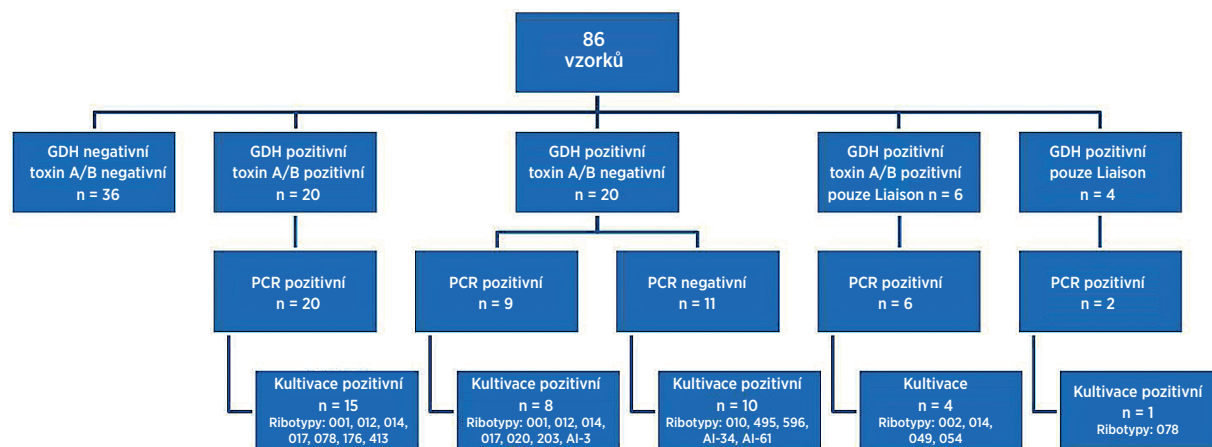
86
vzorků

GDH negativní
toxin A/B negativní
n = 36

GDH pozitivní
toxin A/B pozitivní
n = 20

PCR pozitivní
n = 20

Kultivace pozitivní
n = 15
Ribotypy: 001, 012, 014, 017, 078, 176, 413

GDH pozitivní
toxin A/B negativní
n = 20

PCR pozitivní
n = 9

Kultivace pozitivní
n = 8
Ribotypy: 001, 012, 014, 017, 020, 203, AI-3

PCR negativní
n = 11

Kultivace pozitivní
n = 10
Ribotypy: 010, 495, 596, AI-34, AI-61

GDH pozitivní
toxin A/B pozitivní
pouze Liaison n = 6

PCR pozitivní
n = 6

Kultivace
n = 4
Ribotypy: 002, 014, 049, 054

GDH pozitivní
pouze Liaison
n = 4

PCR pozitivní
n = 2

Kultivace pozitivní
n = 1
Ribotypy: 078